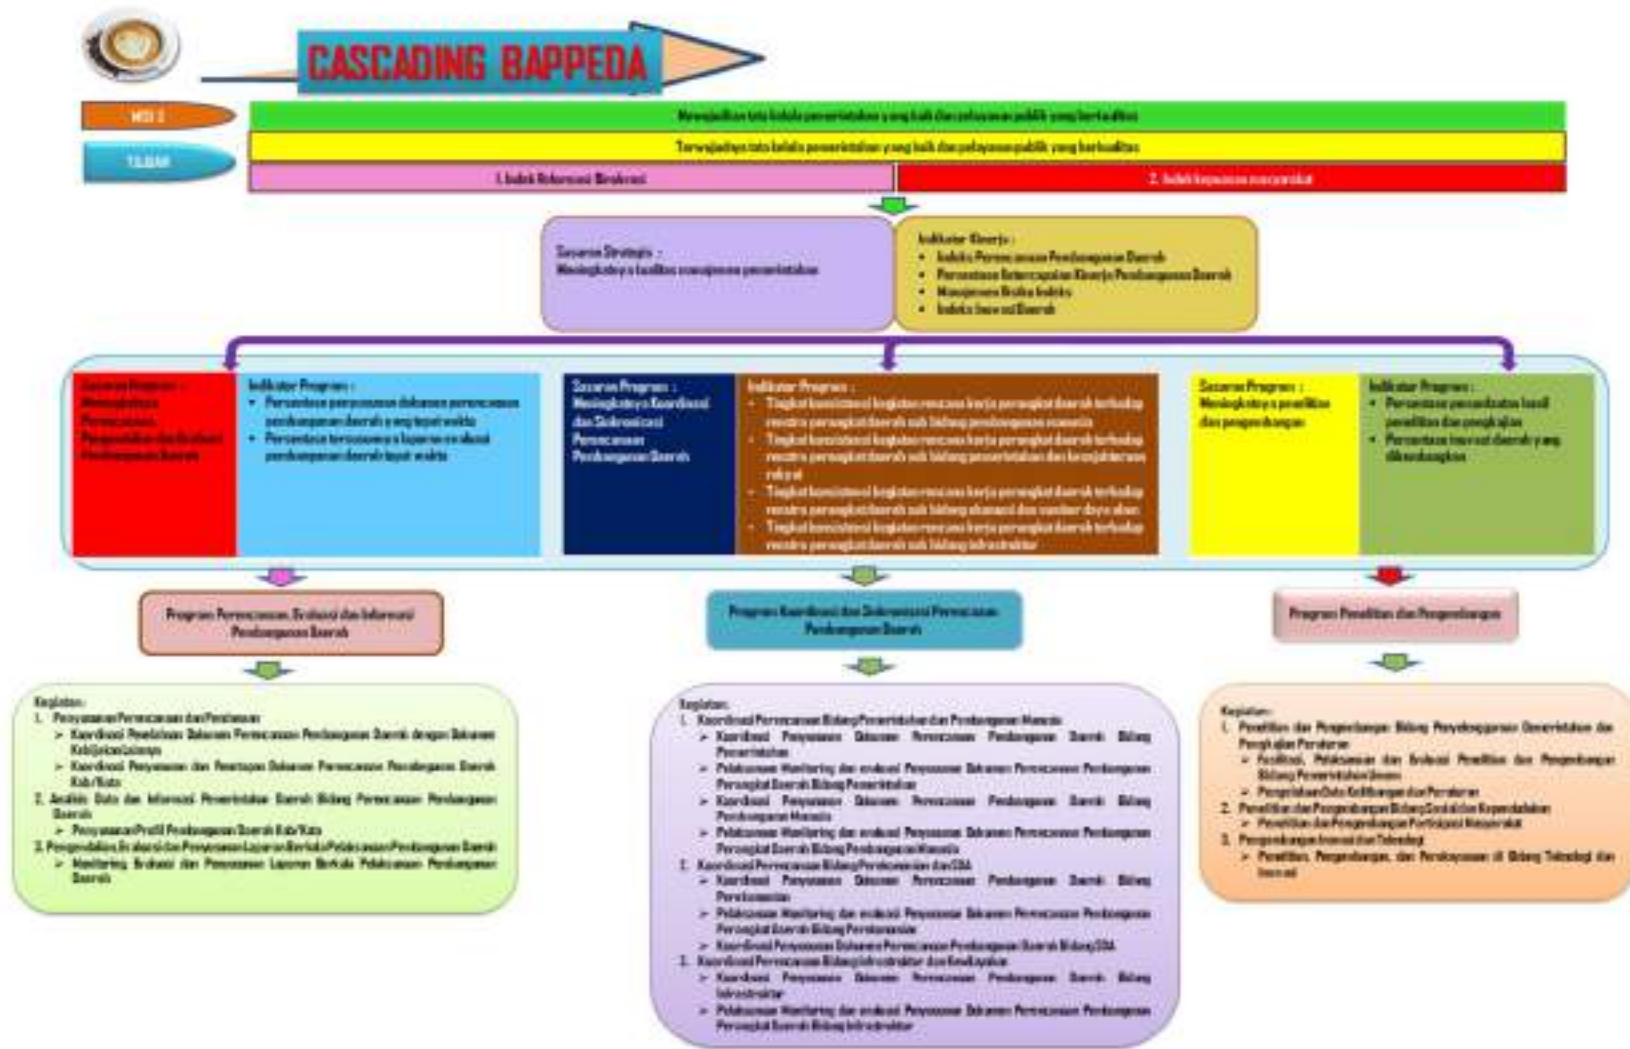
CASCADING BAPPEDA

MISI 2

Mewujudkan tata kelola pemerintahan yang baik dan pelayanan publik yang berkualitas

TUJUAN

Terwujudnya tata kelola pemerintahan yang baik dan pelayanan publik yang berkualitas

1. Indeks Reformasi Birokrasi

2. Indeks kepuasan masyarakat

Sasaran Strategis :
Meningkatnya kualitas manajemen pemerintahan

Indikator Kinerja :
• Indeks Perencanaan Pembangunan Daerah
• Persentase Ketercapaian Kinerja Pembangunan Daerah
• Manajemen Risiko Indeks
• Indeks Inovasi Daerah

Sasaran Program :
Meningkatnya Perencanaan, Pengendalian dan Evaluasi Pembangunan Daerah

Indikator Program :
• Persentase penyusunan dokumen perencanaan pembangunan daerah yang tepat waktu
• Persentase tersusunnya laporan evaluasi pembangunan daerah tepat waktu

Sasaran Program :
Meningkatnya Koordinasi dan Sinkronisasi Perencanaan Pembangunan Daerah

Indikator Program :
• Tingkat konsistensi kegiatan rencana kerja perangkat daerah terhadap renstra perangkat daerah sub bidang pembangunan manusia
• Tingkat konsistensi kegiatan rencana kerja perangkat daerah terhadap renstra perangkat daerah sub bidang pemerintahan dan kesejahteraan rakyat
• Tingkat konsistensi kegiatan rencana kerja perangkat daerah terhadap renstra perangkat daerah sub bidang ekonomi dan sumber daya alam
• Tingkat konsistensi kegiatan rencana kerja perangkat daerah terhadap renstra perangkat daerah sub bidang infrastruktur

Sasaran Program :
Meningkatnya penelitian dan pengembangan

Indikator Program :
• Persentase pemanfaatan hasil penelitian dan pengkajian
• Persentase inovasi daerah yang dikembangkan

Program Perencanaan, Evaluasi dan Informasi Pembangunan Daerah

Program Koordinasi dan Sinkronisasi Perencanaan Pembangunan Daerah

Program Penelitian dan Pengembangan

Kegiatan :
1. Penyusunan Perencanaan dan Pendanaan
➢ Koordinasi Penelitian Dokumen Perencanaan Pembangunan Daerah dengan Dokumen Kebijakan Lainnya
➢ Koordinasi Penyusunan dan Penetapan Dokumen Perencanaan Pembangunan Daerah Kab/Kota
2. Analisis Data dan Informasi Pemerintahan Daerah Bidang Perencanaan Pembangunan Daerah
➢ Penyusunan Profil Pembangunan Daerah Kab/Kota
3. Pengendalian, Evaluasi dan Penyusunan Laporan Berkala Pelaksanaan Pembangunan Daerah
➢ Monitoring, Evaluasi dan Penyusunan Laporan Berkala Pelaksanaan Pembangunan Daerah

Kegiatan :
1. Koordinasi Perencanaan Bidang Pemerintahan dan Pembangunan Manusia
➢ Koordinasi Penyusunan Dokumen Perencanaan Pembangunan Daerah Bidang Pemerintahan
➢ Pelaksanaan Monitoring dan evaluasi Penyusunan Dokumen Perencanaan Pembangunan Perangkat Daerah Bidang Pemerintahan
➢ Koordinasi Penyusunan Dokumen Perencanaan Pembangunan Daerah Bidang Pembangunan Manusia
➢ Pelaksanaan Monitoring dan evaluasi Penyusunan Dokumen Perencanaan Pembangunan Perangkat Daerah Bidang Pembangunan Manusia
2. Koordinasi Perencanaan Bidang Perekonomian dan SDA
➢ Koordinasi Penyusunan Dokumen Perencanaan Pembangunan Daerah Bidang Perekonomian
➢ Pelaksanaan Monitoring dan evaluasi Penyusunan Dokumen Perencanaan Pembangunan Perangkat Daerah Bidang Perekonomian
➢ Koordinasi Penyusunan Dokumen Perencanaan Pembangunan Daerah Bidang SDA
3. Koordinasi Perencanaan Bidang Infrastruktur dan Kewilayahan
➢ Koordinasi Penyusunan Dokumen Perencanaan Pembangunan Daerah Bidang Infrastruktur
➢ Pelaksanaan Monitoring dan evaluasi Penyusunan Dokumen Perencanaan Pembangunan Perangkat Daerah Bidang Infrastruktur

Kegiatan :
1. Penelitian dan Pengembangan Bidang Penyelenggaraan Pemerintahan dan Pengkajian Peraturan
➢ Fasilitasi, Pelaksanaan dan Evaluasi Penelitian dan Pengembangan Bidang Pemerintahan Umum
➢ Pengelolaan Data Kelitbangan dan Peraturan
2. Penelitian dan Pengembangan Bidang Sosial dan Kependudukan
➢ Penelitian dan Pengembangan Partisipasi Masyarakat
3. Pengembangan Inovasi dan Teknologi
➢ Penelitian, Pengembangan, dan Perekayasaan di Bidang Teknologi dan Inovasi